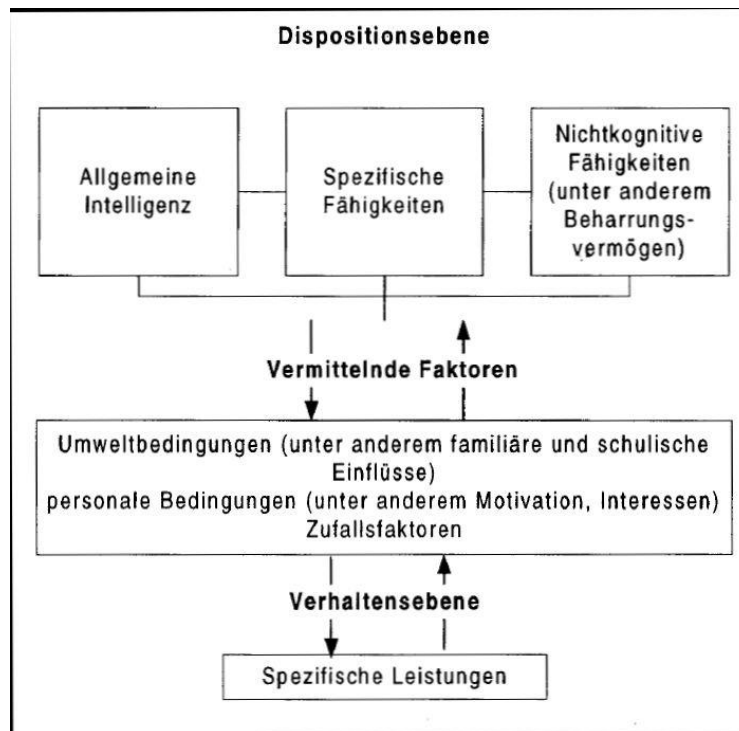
Dispositionsebene

Allgemeine Intelligenz

Spezifische Fähigkeiten

Nichtkognitive Fähigkeiten (unter anderem Beharrungsvermögen)

Vermittelnde Faktoren

Umweltbedingungen (unter anderem familiäre und schulische Einflüsse)
personale Bedingungen (unter anderem Motivation, Interessen)
Zufallsfaktoren

Verhaltensebene

Spezifische Leistungen